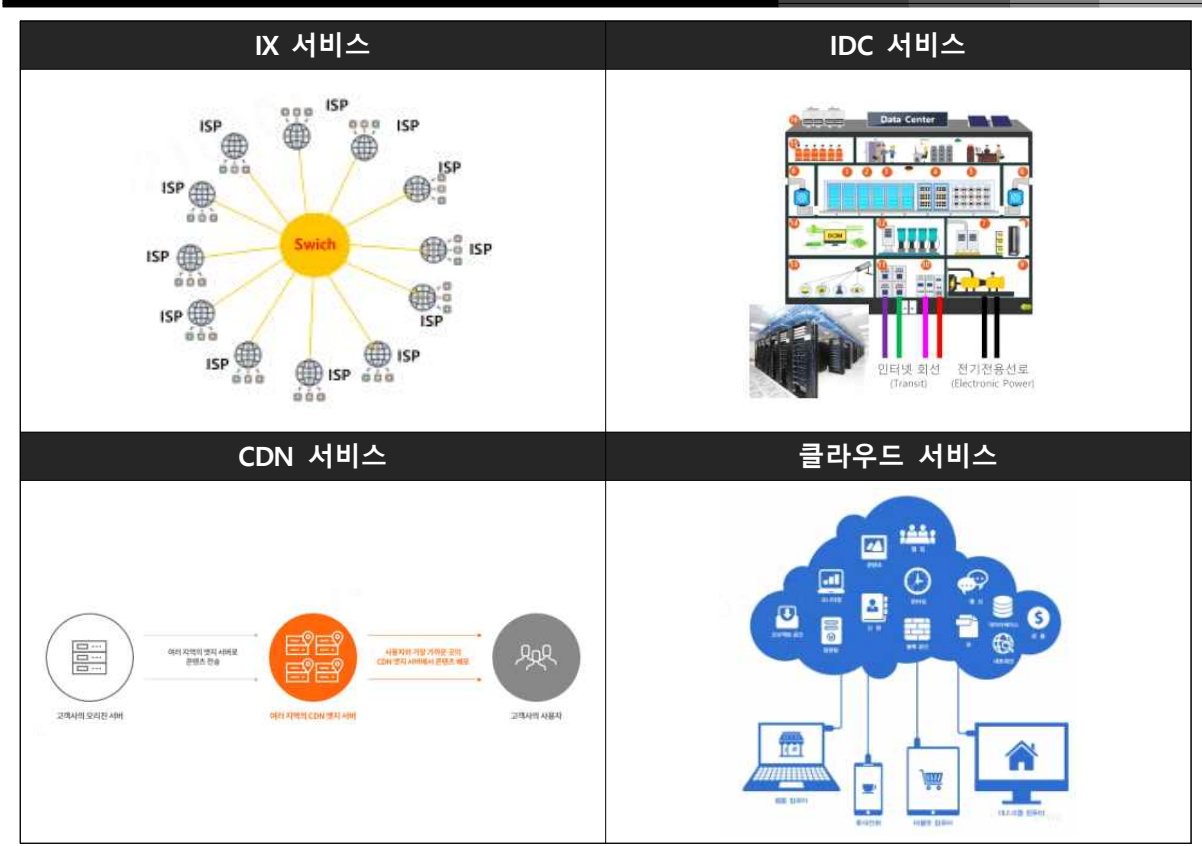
| IX 서비스 | IDC 서비스 |
|---|---|
| ISP ISP ISP ISP ISP Swich ISP ISP ISP ISP ISP ISP ISP | Data Center 인터넷 회선 (Transit) 전기전용선로 (Electronic Power) |

| CDN 서비스 | 클라우드 서비스 |
|---|---|
| 여러 지역의 엣지 서버로 콘텐츠 전송 / 사용자와 가장 가까운 곳의 CDN 엣지 서버에서 콘텐츠 배포 / 고객사의 오리진 서버 / 여러 지역의 CDN 엣지 서버 / 고객사의 사용자 | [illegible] |